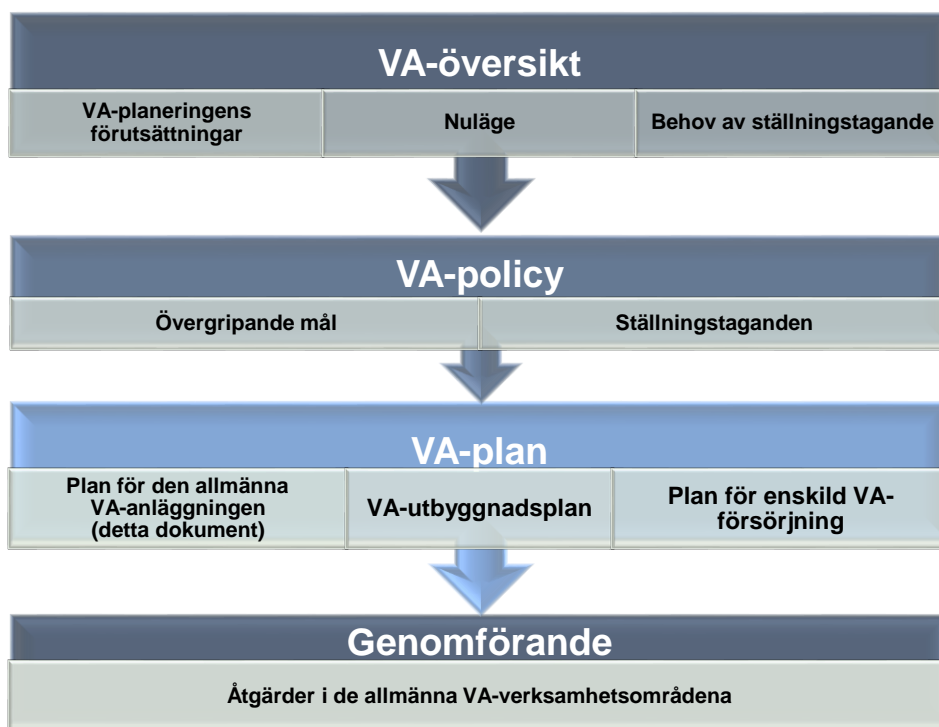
VA-översikt

VA-planeringens förutsättningar

Nuläge

Behov av ställningstagande

VA-policy

Övergripande mål

Ställningstaganden

VA-plan

Plan för den allmänna VA-anläggningen (detta dokument)

VA-utbyggnadsplan

Plan för enskild VA-försörjning

Genomförande

Åtgärder i de allmänna VA-verksamhetsområdena